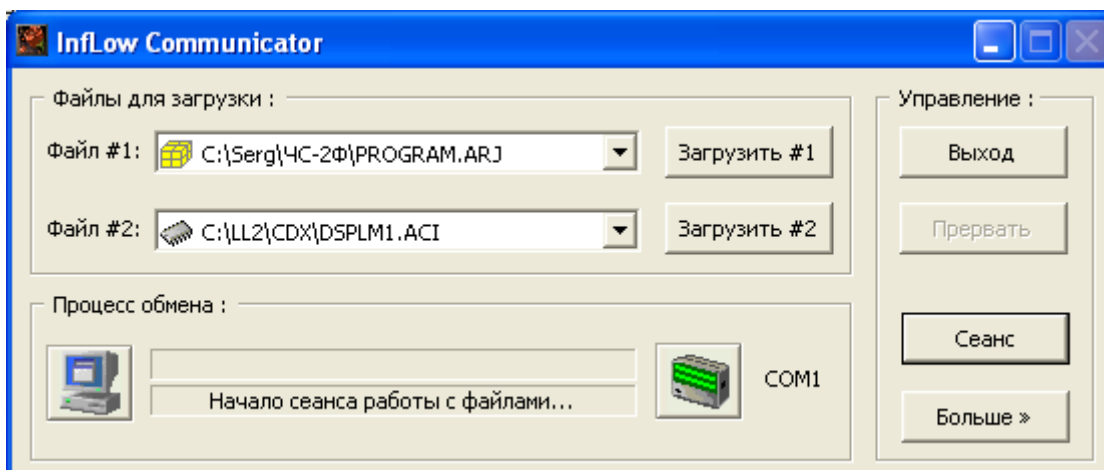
InfLow Communicator

Файлы для загрузки :

Файл #1: C:\Serg\ЧС-2Ф\PROGRAM.ARJ

Загрузить #1

Файл #2: C:\LL2\CDX\DSPLM1.ACI

Загрузить #2

Процесс обмена :

Начало сеанса работы с файлами...

COM1

Управление :

Выход

Прервать

Сеанс

Больше »